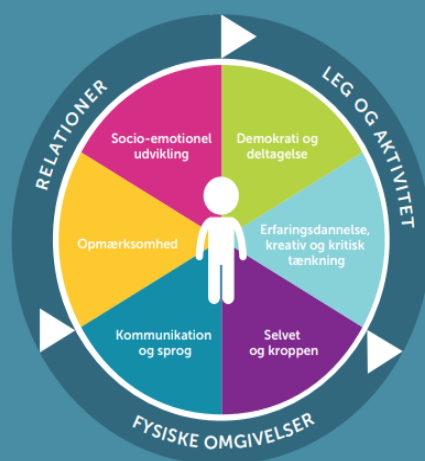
RELATIONER

LEG OG AKTIVITET

Socio-emotionel udvikling

Demokrati og deltagelse

Opmærksomhed

Erfaringsdannelse, kreativ og kritisk tænkning

Kommunikation og sprog

Selvet og kroppen

FYSISKE OMGIVELSER